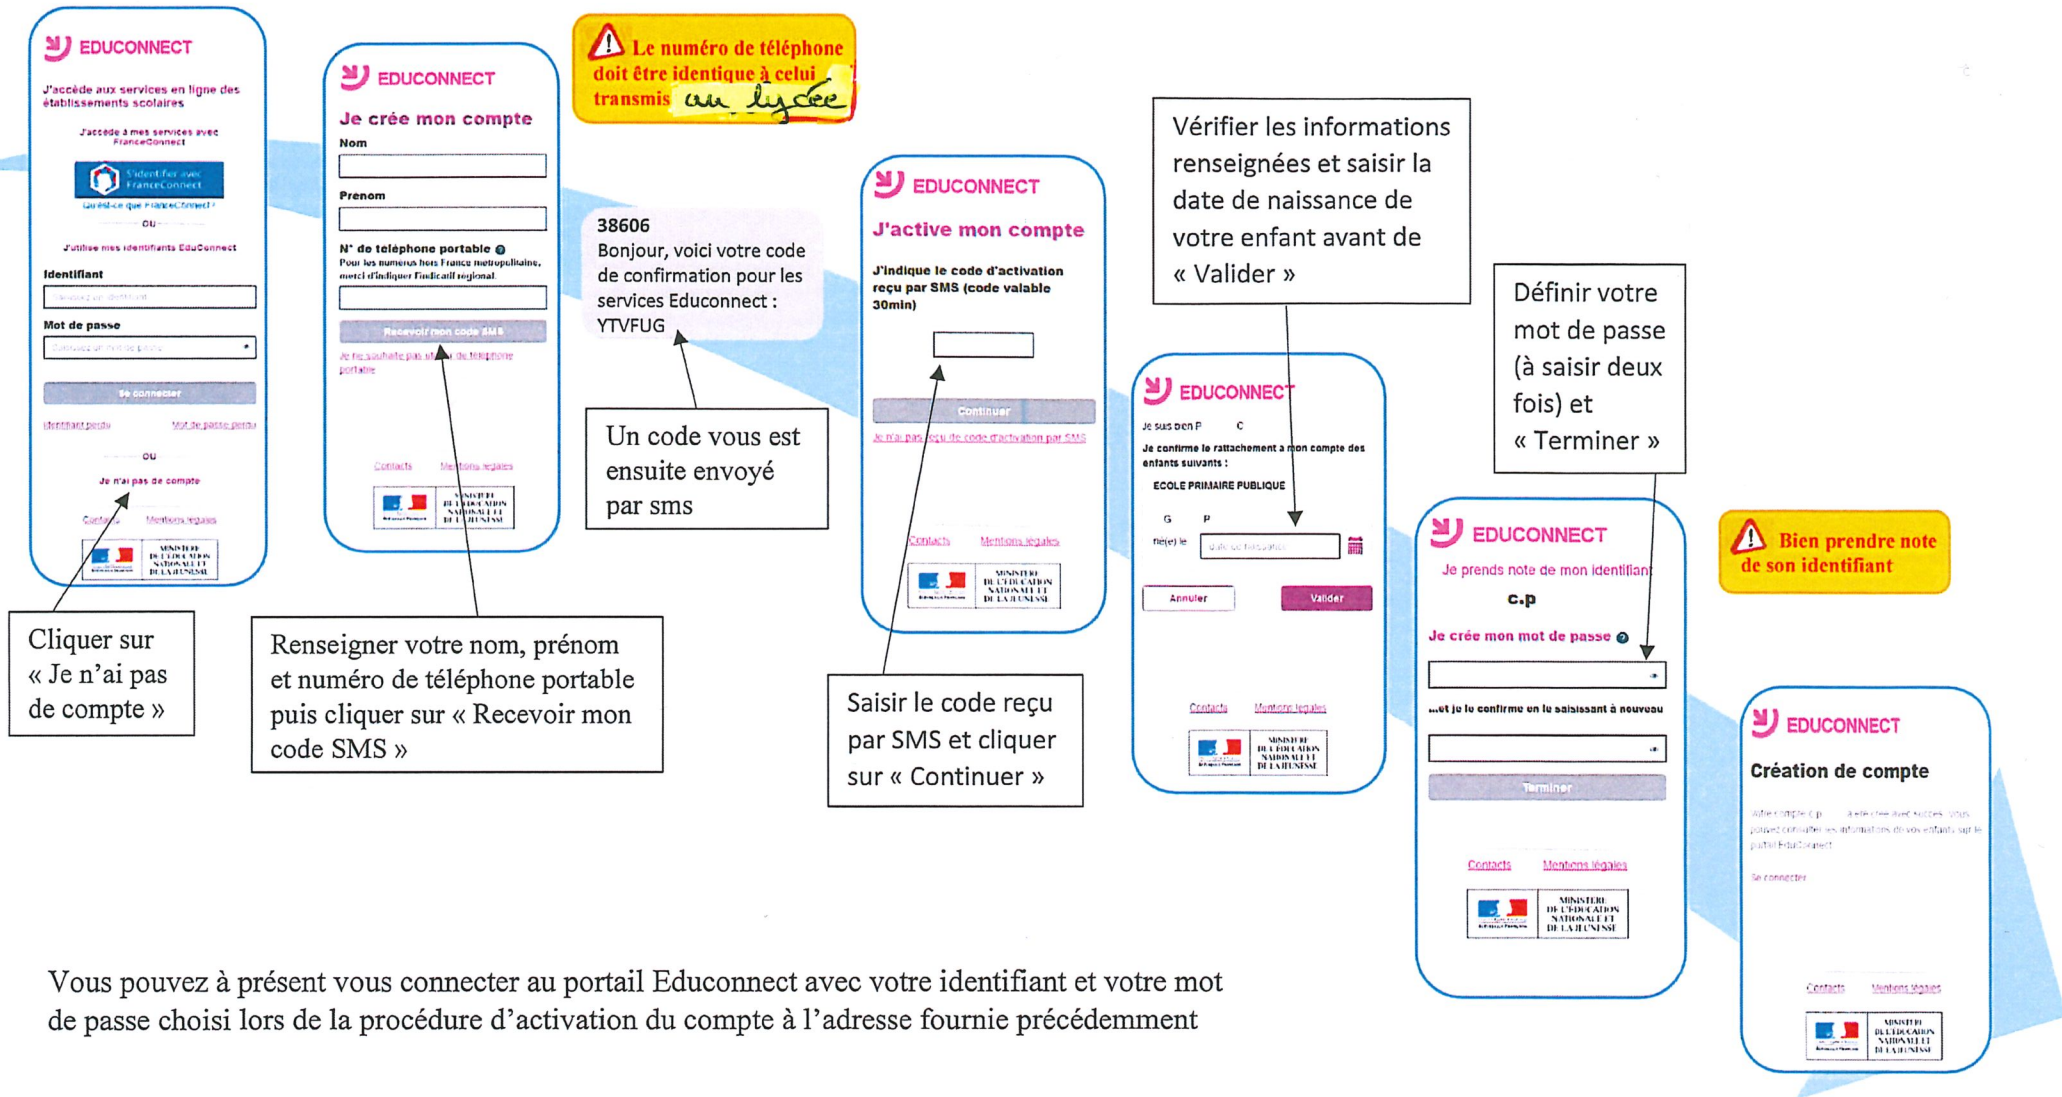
EDUCONNECT

J'accède aux services en ligne des établissements scolaires

J'accède à mes services avec FranceConnect

S'identifier avec FranceConnect

Qu'est-ce que FranceConnect ?

OU

J'utilise mes identifiants EduConnect

Identifiant

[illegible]

Mot de passe

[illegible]

Se connecter

Identifiant perdu

Mot de passe perdu

OU

Je n'ai pas de compte

Contacts

Mentions légales

MINISTÈRE DE L'ÉDUCATION NATIONALE ET DE LA JEUNESSE

Cliquer sur « Je n'ai pas de compte »

EDUCONNECT

Je crée mon compte

Nom

Prenom

N° de téléphone portable

Pour les numeros hors France metropolitaine, merci d'indiquer l'indicatif régional.

Recevoir mon code SMS

Je ne souhaite pas utiliser de téléphone portable

Contacts

Mentions légales

MINISTÈRE DE L'ÉDUCATION NATIONALE ET DE LA JEUNESSE

Renseigner votre nom, prénom et numéro de téléphone portable puis cliquer sur « Recevoir mon code SMS »

Le numéro de téléphone doit être identique à celui transmis au lycée

38606
Bonjour, voici votre code de confirmation pour les services Educonnect : YTVFUG

Un code vous est ensuite envoyé par sms

EDUCONNECT

J'active mon compte

J'indique le code d'activation reçu par SMS (code valable 30min)

Continuer

Je n'ai pas reçu de code d'activation par SMS

Contacts

Mentions légales

MINISTÈRE DE L'ÉDUCATION NATIONALE ET DE LA JEUNESSE

Saisir le code reçu par SMS et cliquer sur « Continuer »

Vérifier les informations renseignées et saisir la date de naissance de votre enfant avant de « Valider »

EDUCONNECT

Je suis bien P C

Je confirme le rattachement à mon compte des enfants suivants :

ECOLE PRIMAIRE PUBLIQUE

G P

Né(e) le

Date de naissance

Annuler

Valider

Contacts

Mentions légales

MINISTÈRE DE L'ÉDUCATION NATIONALE ET DE LA JEUNESSE

Définir votre mot de passe (à saisir deux fois) et « Terminer »

EDUCONNECT

Je prends note de mon identifiant

c.p

Je crée mon mot de passe

...et je le confirme en le saisissant à nouveau

Terminer

Contacts

Mentions légales

MINISTÈRE DE L'ÉDUCATION NATIONALE ET DE LA JEUNESSE

Bien prendre note de son identifiant

EDUCONNECT

Création de compte

Votre compte c.p a été créé avec succès. Vous pouvez consulter les informations de vos enfants sur le portail EduConnect

Se connecter

Contacts

Mentions légales

MINISTÈRE DE L'ÉDUCATION NATIONALE ET DE LA JEUNESSE

Vous pouvez à présent vous connecter au portail Educonnect avec votre identifiant et votre mot de passe choisi lors de la procédure d'activation du compte à l'adresse fournie précédemment